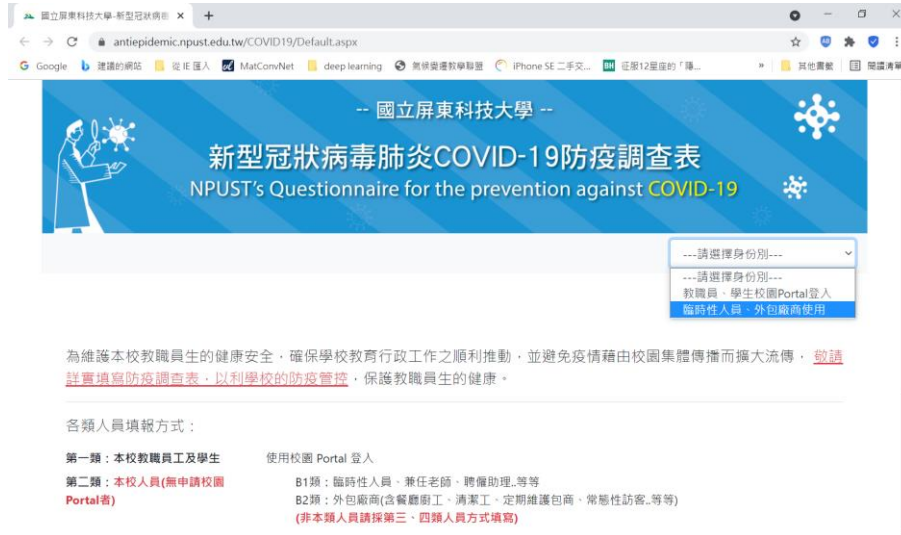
國立屏東科技大學-新型冠狀病毒 ×  +

antiepidemic.npust.edu.tw/COVID19/Default.aspx

Google  建議的網站  從 IE 匯入  MatConvNet  deep learning  無線電通教學聯盟  iPhone SE 二手交...  征服12星座的「賺...  »  其他書籤  閱讀清單

-- 國立屏東科技大學 --

新型冠狀病毒肺炎COVID-19防疫調查表

NPUST's Questionnaire for the prevention against COVID-19

---請選擇身份別---

---請選擇身份別---
教職員、學生校園Portal登入
臨時性人員、外包廠商使用

為維護本校教職員生的健康安全，確保學校教育行政工作之順利推動，並避免疫情藉由校園集體傳播而擴大流傳，敬請詳實填寫防疫調查表，以利學校的防疫管控，保護教職員生的健康。

各類人員填報方式：

第一類：本校教職員工及學生　使用校園 Portal 登入

第二類：本校人員(無申請校園Portal者)　B1類：臨時性人員、兼任老師、聘僱助理..等等
B2類：外包廠商(含餐廳廚工、清潔工、定期維護包商、常態性訪客..等等)
(非本類人員請採第三、四類人員方式填寫)